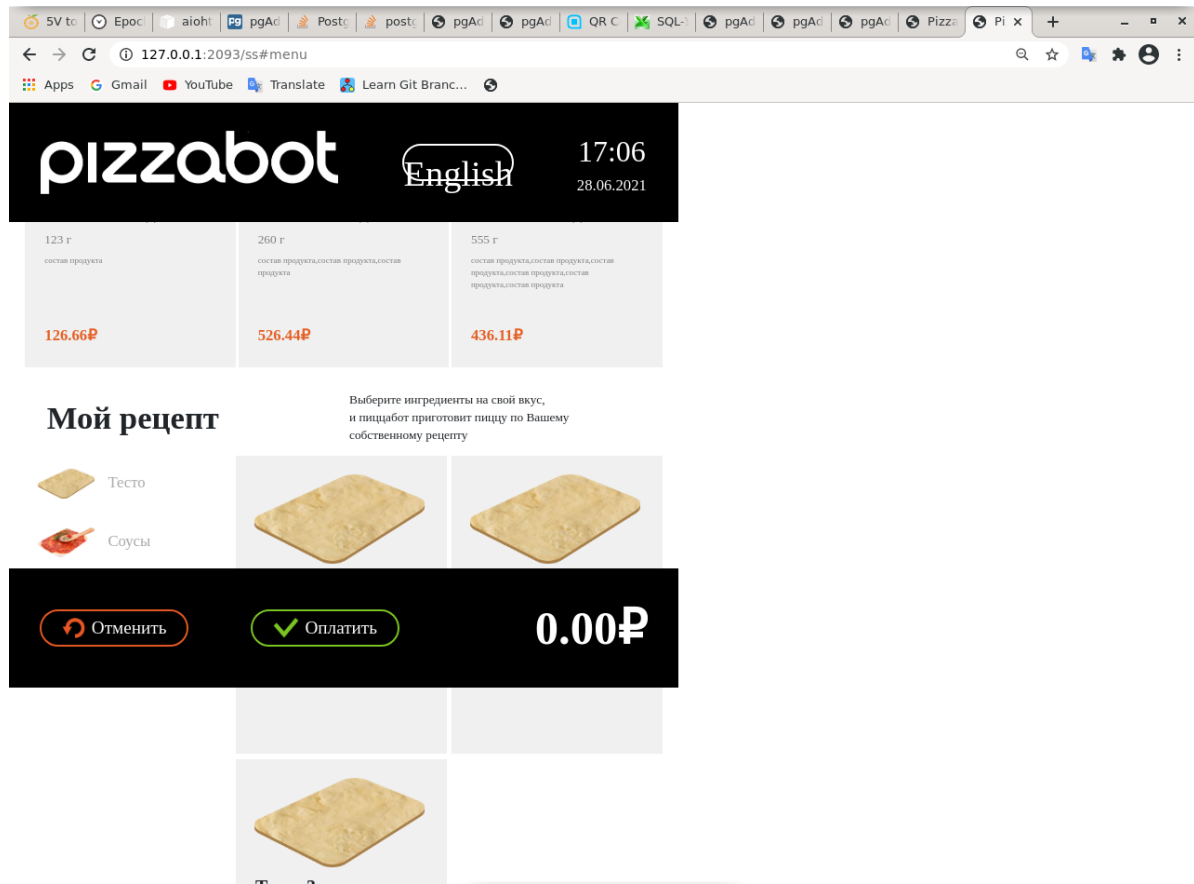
5V to | Epoc | aioht | pgAd | Postg | postg | pgAd | pgAd | QR C | SQL-! | pgAd | pgAd | pgAd | Pizza | Pi ×

127.0.0.1:2093/ss#menu

Apps Gmail YouTube Translate Learn Git Branc...

pizzabot

English

17:06
28.06.2021

123 г
состав продукта
126.66₽

260 г
состав продукта,состав продукта,состав продукта
526.44₽

555 г
состав продукта,состав продукта,состав продукта,состав продукта,состав продукта,состав продукта
436.11₽

Мой рецепт

Выберите ингредиенты на свой вкус, и пиццабот приготовит пиццу по Вашему собственному рецепту

Тесто

Соусы

Отменить

Оплатить

0.00₽